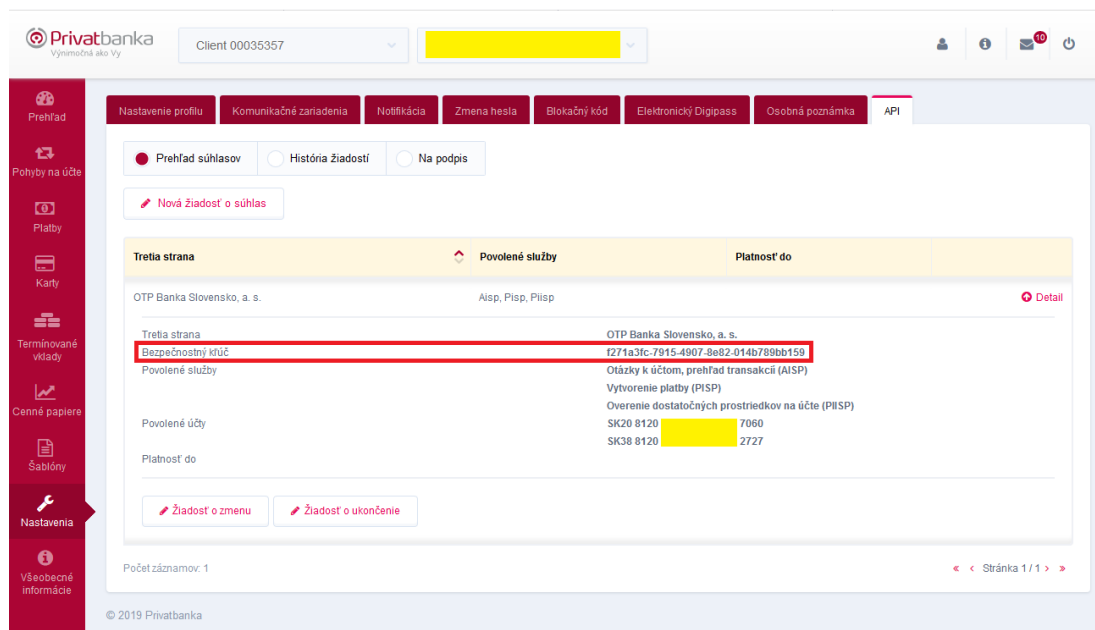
Privatbanka
Výnimočná ako Vy

Client 00035357

10

Prehľad
Pohyby na účte
Platby
Karty
Termínované vklady
Cenné papiere
Šablóny
Nastavenia
Všeobecné informácie

Nastavenie profilu | Komunikačné zariadenia | Notifikácia | Zmena hesla | Blokačný kód | Elektronický Digipass | Osobná poznámka | API

Prehľad súhlasov | História žiadostí | Na podpis

Nová žiadosť o súhlas

| Tretia strana | Povolené služby | Platnosť do | |
|---|---|---|---|
| OTP Banka Slovensko, a. s. | Aisp, Pisp, Piisp | | Detail |

Tretia strana — OTP Banka Slovensko, a. s.
Bezpečnostný kľúč — f271a3fc-7915-4907-8e82-014b789bb159
Povolené služby — Otázky k účtom, prehľad transakcií (AISP)
Vytvorenie platby (PISP)
Overenie dostatočných prostriedkov na účte (PIISP)
Povolené účty — SK20 8120 7060
SK38 8120 2727
Platnosť do

Žiadosť o zmenu | Žiadosť o ukončenie

Počet záznamov: 1

« ‹ Stránka 1 / 1 › »

© 2019 Privatbanka